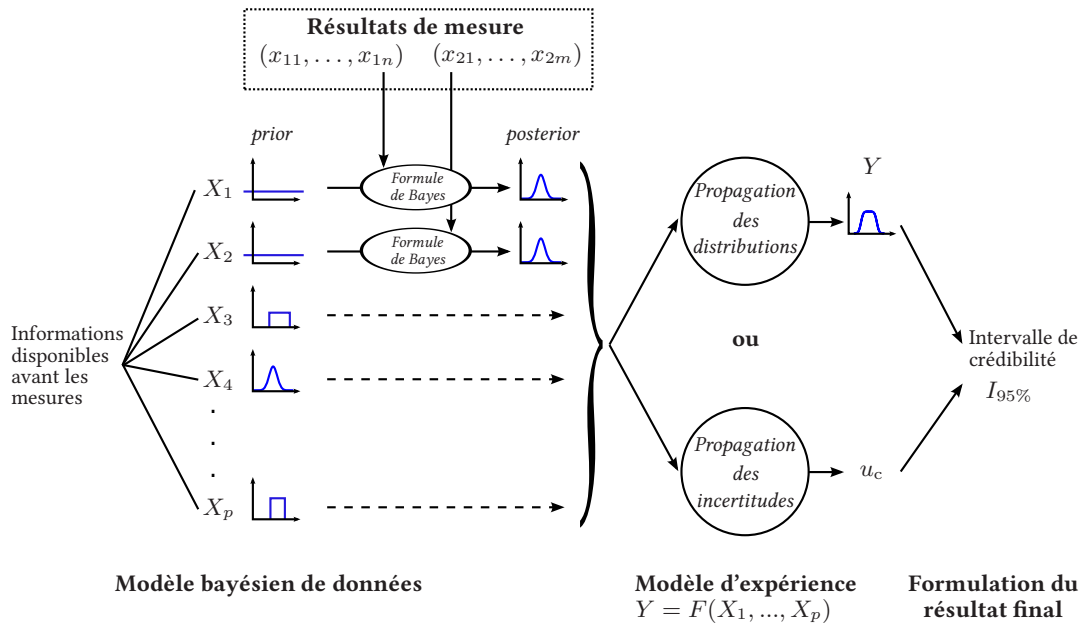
Résultats de mesure
$(x_{11}, \ldots, x_{1n})$ $(x_{21}, \ldots, x_{2m})$

prior

posterior

$X_1$

Formule de Bayes

$X_2$

Formule de Bayes

$X_3$

$X_4$

.
.
.

$X_p$

Informations disponibles avant les mesures

Propagation des distributions

$Y$

ou

Propagation des incertitudes

$u_{\mathrm{c}}$

Intervalle de crédibilité
$I_{95\%}$

Modèle bayésien de données

Modèle d'expérience
$Y = F(X_1, ..., X_p)$

Formulation du résultat final